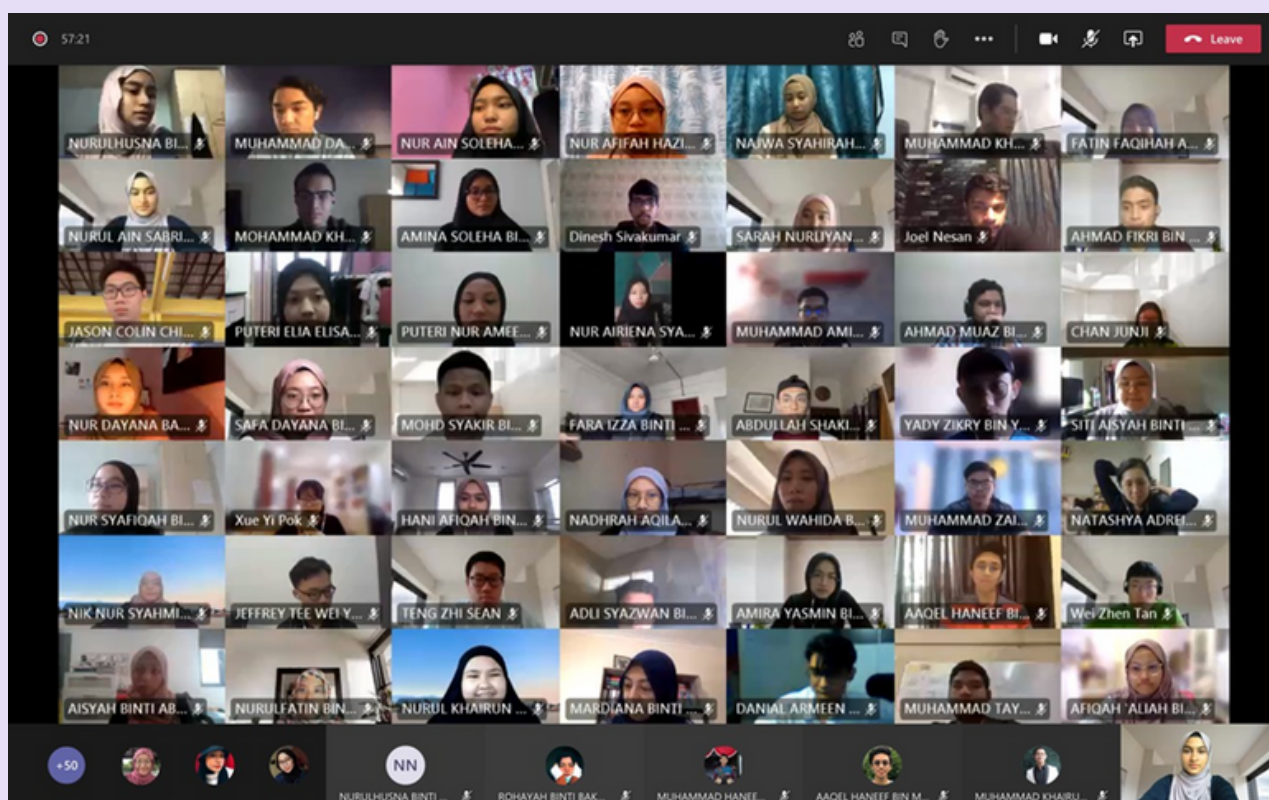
57:21

Leave

NURULHUSNA BI...
MUHAMMAD DA...
NUR AIN SOLEHA...
NUR AFIFAH HAZI...
NAJWA SYAHIRAH...
MUHAMMAD KH...
FATIN FAQIHAH A...
NURUL AIN SABRI...
MOHAMMAD KH...
AMINA SOLEHA BI...
Dinesh Sivakumar
SARAH NURLIYAN...
Joel Nesan
AHMAD FIKRI BIN...
JASON COLIN CHI...
PUTERI ELIA ELISA...
PUTERI NUR AMEE...
NUR AIRIENA SYA...
MUHAMMAD AMI...
AHMAD MUAZ BI...
CHAN JUNJI
NUR DAYANA BA...
SAFA DAYANA BI...
MOHD SYAKIR BI...
FARA IZZA BINTI ...
ABDULLAH SHAKI...
YADY ZIKRY BIN Y...
SITI AISYAH BINTI ...
NUR SYAFIQAH BI...
Xue Yi Pok
HANI AFIQAH BIN...
NADHRAH AQILA...
NURUL WAHIDA B...
MUHAMMAD ZAI...
NATASHYA ADREI...
NIK NUR SYAHMI...
JEFFREY TEE WEI Y...
TENG ZHI SEAN
ADLI SYAZWAN BI...
AMIRA YASMIN BI...
AAQEL HANEEF BI...
Wei Zhen Tan
AISYAH BINTI AB...
NURULFATIN BIN...
NURUL KHAIRUN ...
MARDIANA BINTI ...
DANIAL ARMEEN ...
MUHAMMAD TAY...
AFIQAH 'ALIAH BI...

+50
NN
NURULHUSNA BINTI ...
ROHAYAH BINTI BAK...
MUHAMMAD HANEE...
AAQEL HANEEF BIN M...
MUHAMMAD KHAIRU...